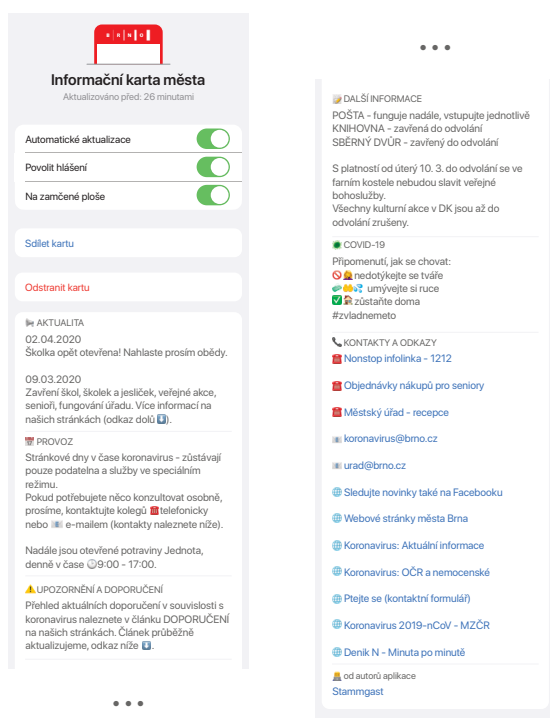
B R N O

Informační karta města

Aktualizováno před: 26 minutami

Automatické aktualizace

Povolit hlášení

Na zamčené ploše

Sdílet kartu

Odstranit kartu

AKTUALITA

02.04.2020
Školka opět otevřena! Nahlaste prosím obědy.

09.03.2020
Zavření škol, školek a jesliček, veřejné akce, seniorů, fungování úřadu. Více informací na našich stránkách (odkaz dolů ⬇).

PROVOZ

Stránkové dny v čase koronavirus - zůstávají pouze podatelna a služby ve speciálním režimu.
Pokud potřebujete něco konzultovat osobně, prosíme, kontaktujte kolegů ☎ telefonicky nebo e-mailem (kontakty naleznete níže).

Nadále jsou otevřené potraviny Jednota, denně v čase 9:00 - 17:00.

⚠ UPOZORNĚNÍ A DOPORUČENÍ

Přehled aktuálních doporučení v souvislosti s koronavirus naleznete v článku DOPORUČENÍ na našich stránkách. Článek průběžně aktualizujeme, odkaz níže ⬇.

• • •

• • •

DALŠÍ INFORMACE

POŠTA - funguje nadále, vstupujte jednotlivě
KNIHOVNA - zavřená do odvolání
SBĚRNÝ DVŮR - zavřený do odvolání

S platností od úterý 10. 3. do odvolání se ve farním kostele nebudou slavit veřejné bohoslužby.
Všechny kulturní akce v DK jsou až do odvolání zrušeny.

COVID-19

Připomenutí, jak se chovat:
🚫 nedotýkejte se tváře
umývejte si ruce
✅ zůstaňte doma
#zvladnemeto

KONTAKTY A ODKAZY

☎ Nonstop infolinka - 1212

☎ Objednávky nákupů pro seniory

☎ Městský úřad - recepce

koronavirus@brno.cz

urad@brno.cz

Sledujte novinky také na Facebooku

Webové stránky města Brna

Koronavirus: Aktuální informace

Koronavirus: OČR a nemocenské

Ptejte se (kontaktní formulář)

Koronavirus 2019-nCoV - MZČR

Deník N - Minuta po minutě

od autorů aplikace
Stammgast